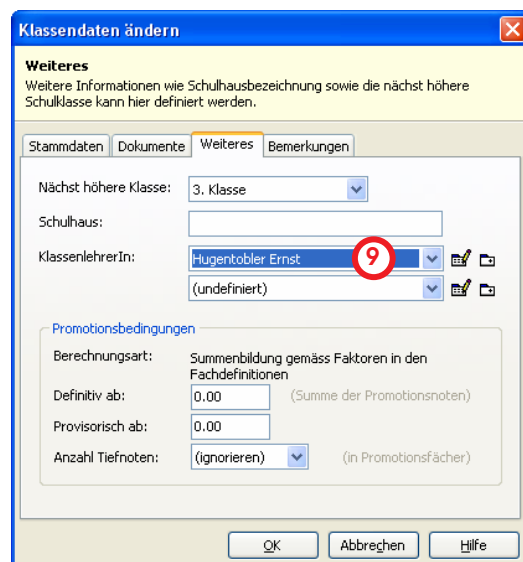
Klassendaten ändern

Weiteres
Weitere Informationen wie Schulhausbezeichnung sowie die nächst höhere Schulklasse kann hier definiert werden.

Stammdaten | Dokumente | Weiteres | Bemerkungen

Nächst höhere Klasse: 3. Klasse

Schulhaus:

KlassenlehrerIn: Hugentobler Ernst 9

(undefiniert)

Promotionsbedingungen

Berechnungsart: Summenbildung gemäss Faktoren in den Fachdefinitionen

Definitiv ab: 0.00 (Summe der Promotionsnoten)

Provisorisch ab: 0.00

Anzahl Tiefnoten: (ignorieren) (in Promotionsfächer)

OK | Abbrechen | Hilfe